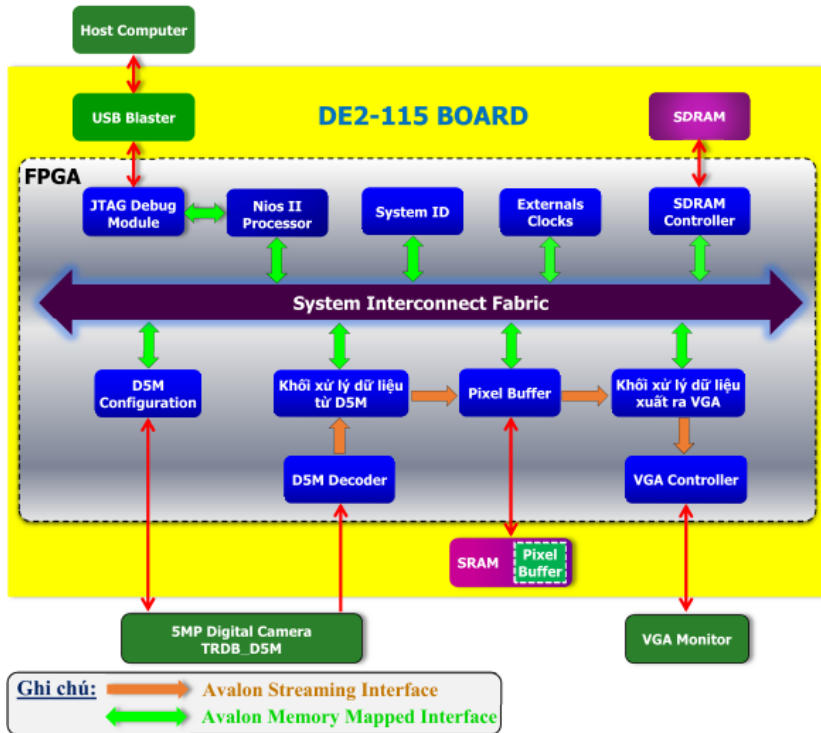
Host Computer

USB Blaster

DE2-115 BOARD

SDRAM

FPGA

JTAG Debug Module

Nios II Processor

System ID

Externals Clocks

SDRAM Controller

System Interconnect Fabric

D5M Configuration

Khối xử lý dữ liệu từ D5M

Pixel Buffer

Khối xử lý dữ liệu xuất ra VGA

D5M Decoder

VGA Controller

SRAM

Pixel Buffer

5MP Digital Camera TRDB_D5M

VGA Monitor

Ghi chú: Avalon Streaming Interface
Avalon Memory Mapped Interface